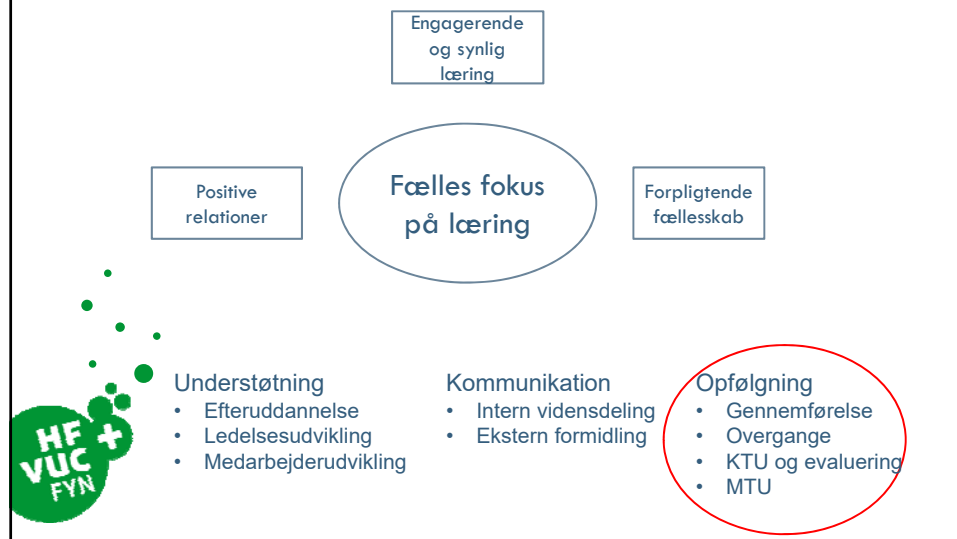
Engagerende og synlig læring

Positive relationer

Fælles fokus på læring

Forpligtende fællesskab

HF + VUC FYN

Understøtning
• Efteruddannelse
• Ledelsesudvikling
• Medarbejderudvikling

Kommunikation
• Intern vidensdeling
• Ekstern formidling

Opfølgning
• Gennemførelse
• Overgange
• KTU og evaluering
• MTU